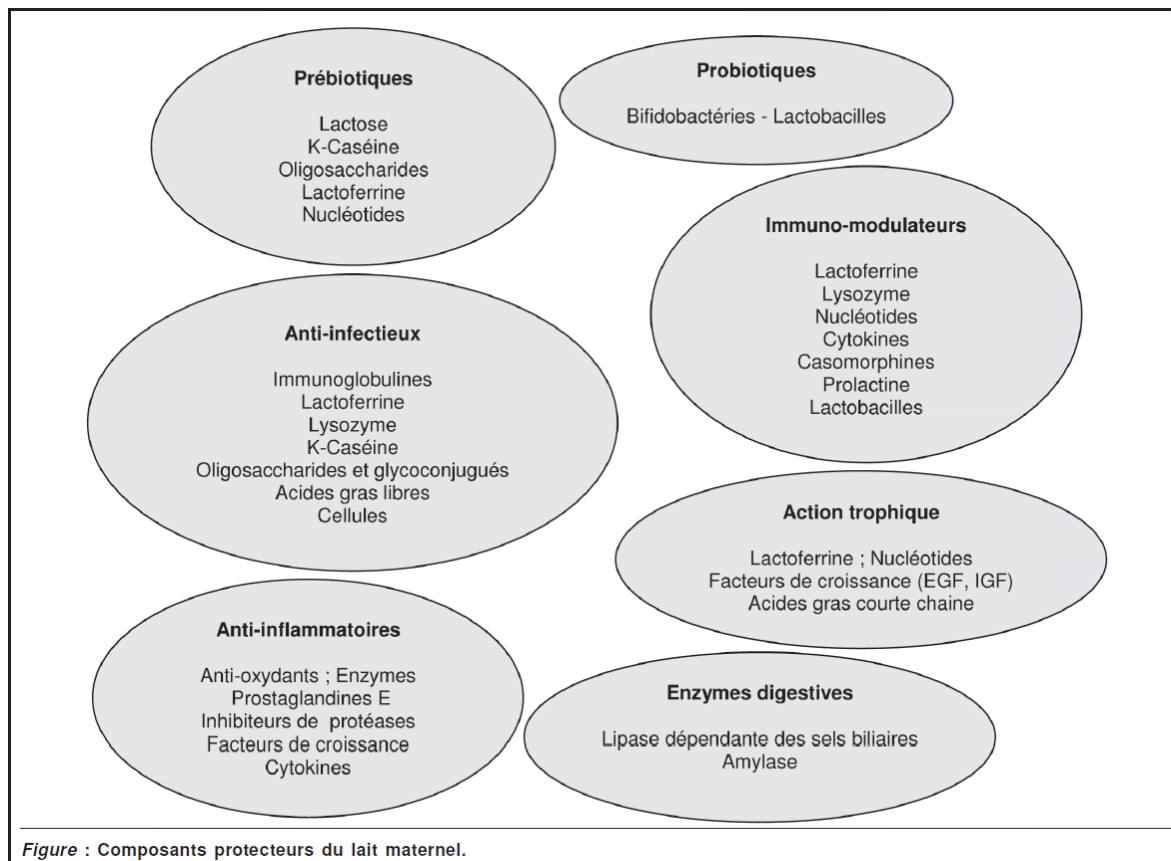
**Prébiotiques**

Lactose
K-Caséine
Oligosaccharides
Lactoferrine
Nucléotides

**Probiotiques**

Bifidobactéries - Lactobacilles

**Immuno-modulateurs**

Lactoferrine
Lysozyme
Nucléotides
Cytokines
Casomorphines
Prolactine
Lactobacilles

**Anti-infectieux**

Immunoglobulines
Lactoferrine
Lysozyme
K-Caséine
Oligosaccharides et glycoconjugués
Acides gras libres
Cellules

**Action trophique**

Lactoferrine ; Nucléotides
Facteurs de croissance (EGF, IGF)
Acides gras courte chaine

**Anti-inflammatoires**

Anti-oxydants ; Enzymes
Prostaglandines E
Inhibiteurs de protéases
Facteurs de croissance
Cytokines

**Enzymes digestives**

Lipase dépendante des sels biliaires
Amylase

*Figure* : **Composants protecteurs du lait maternel.**